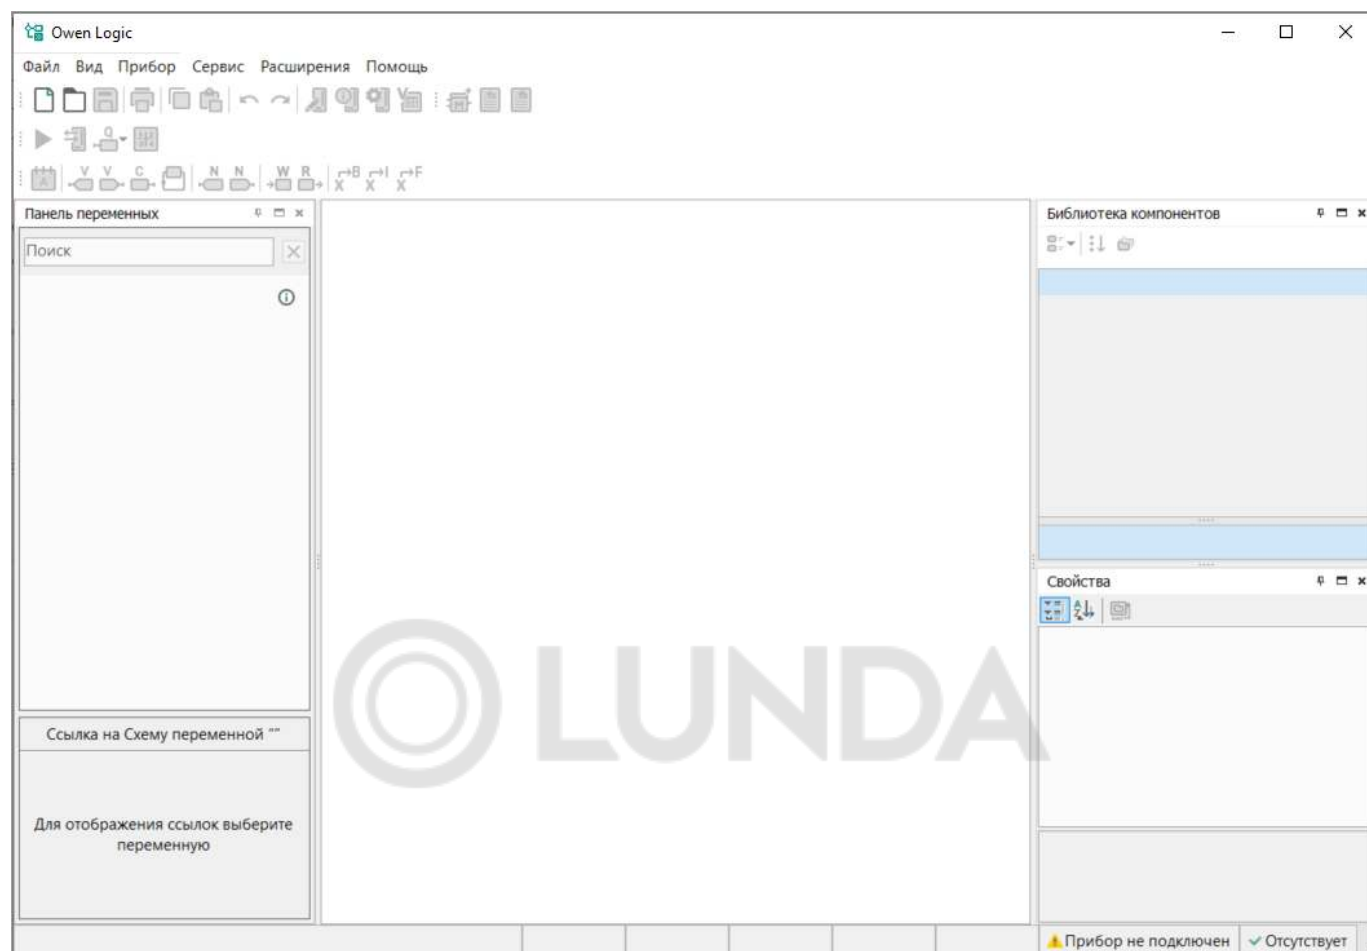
Owen Logic

Файл Вид Прибор Сервис Расширения Помощь

Панель переменных

Поиск

Ссылка на Схему переменной ""

Для отображения ссылок выберите переменную

Библиотека компонентов

Свойства

LUNDA

Прибор не подключен
Отсутствует